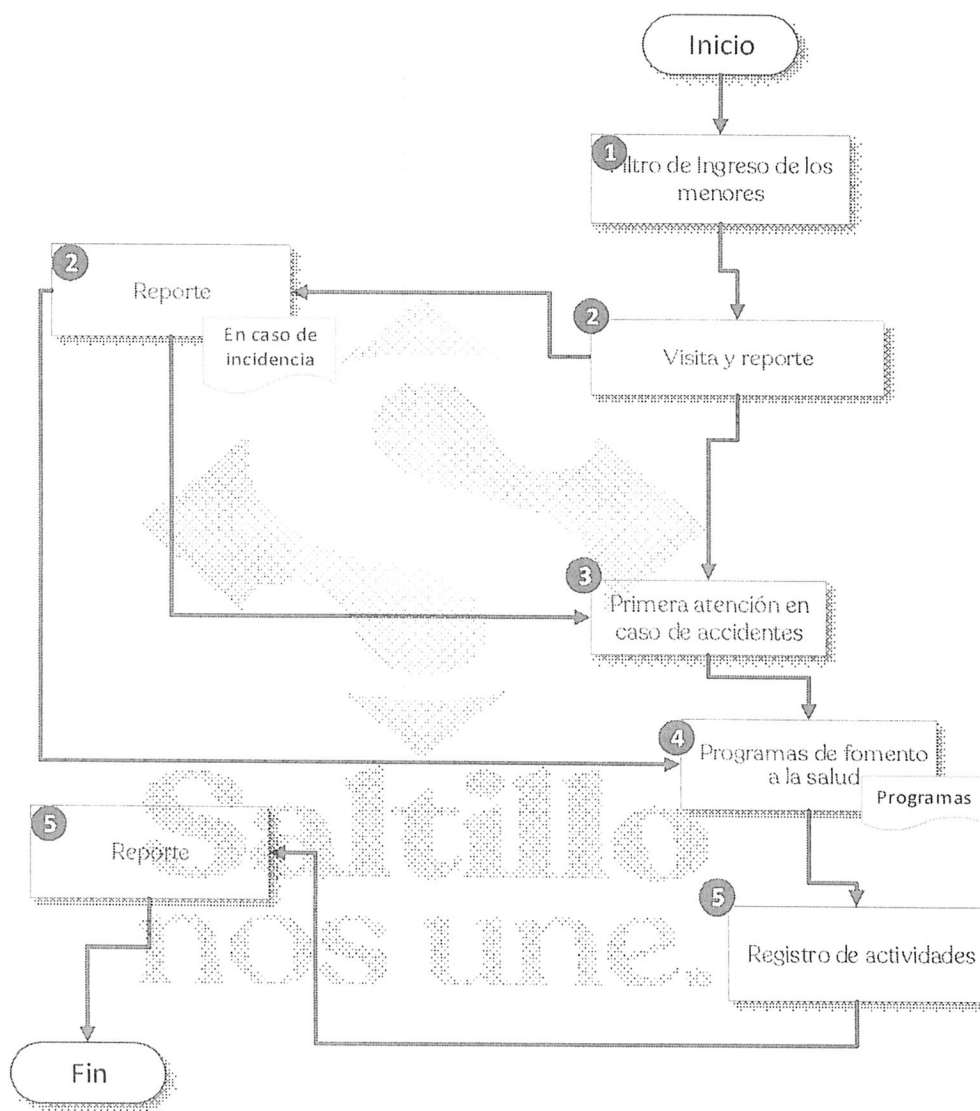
Inicio

1 Filtro de Ingreso de los menores

2 Reporte

En caso de incidencia

2 Visita y reporte

3 Primera atención en caso de accidentes

4 Programas de fomento a la salud

Programas

5 Reporte

5 Registro de actividades

Fin

Saltillo nos une.